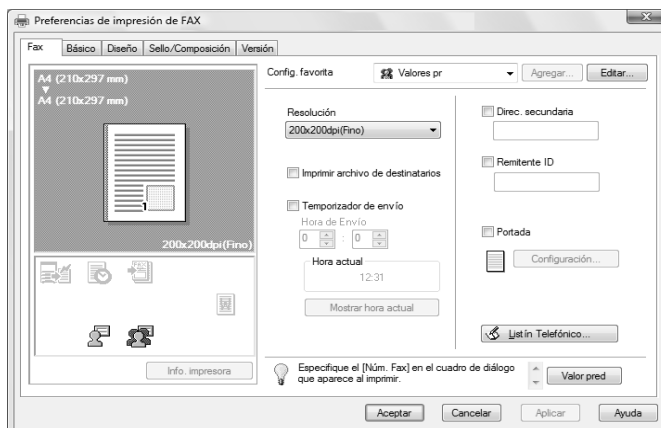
Preferencias de impresión de FAX

Fax | Básico | Diseño | Sello/Composición | Versión

A4 (210x297 mm)
A4 (210x297 mm)

1

200x200dpi(Fino)

Info. impresora

Config. favorita
Valores pr
Agregar...
Editar...

Resolución
200x200dpi(Fino)

Imprimir archivo de destinatarios

Temporizador de envío
Hora de Envío
0 : 0

Hora actual
12:31

Mostrar hora actual

Direc. secundaria

Remitente ID

Portada

Configuración...

Listín Telefónico...

Especifique el [Núm. Fax] en el cuadro de diálogo que aparece al imprimir.

Valor pred

Aceptar
Cancelar
Aplicar
Ayuda